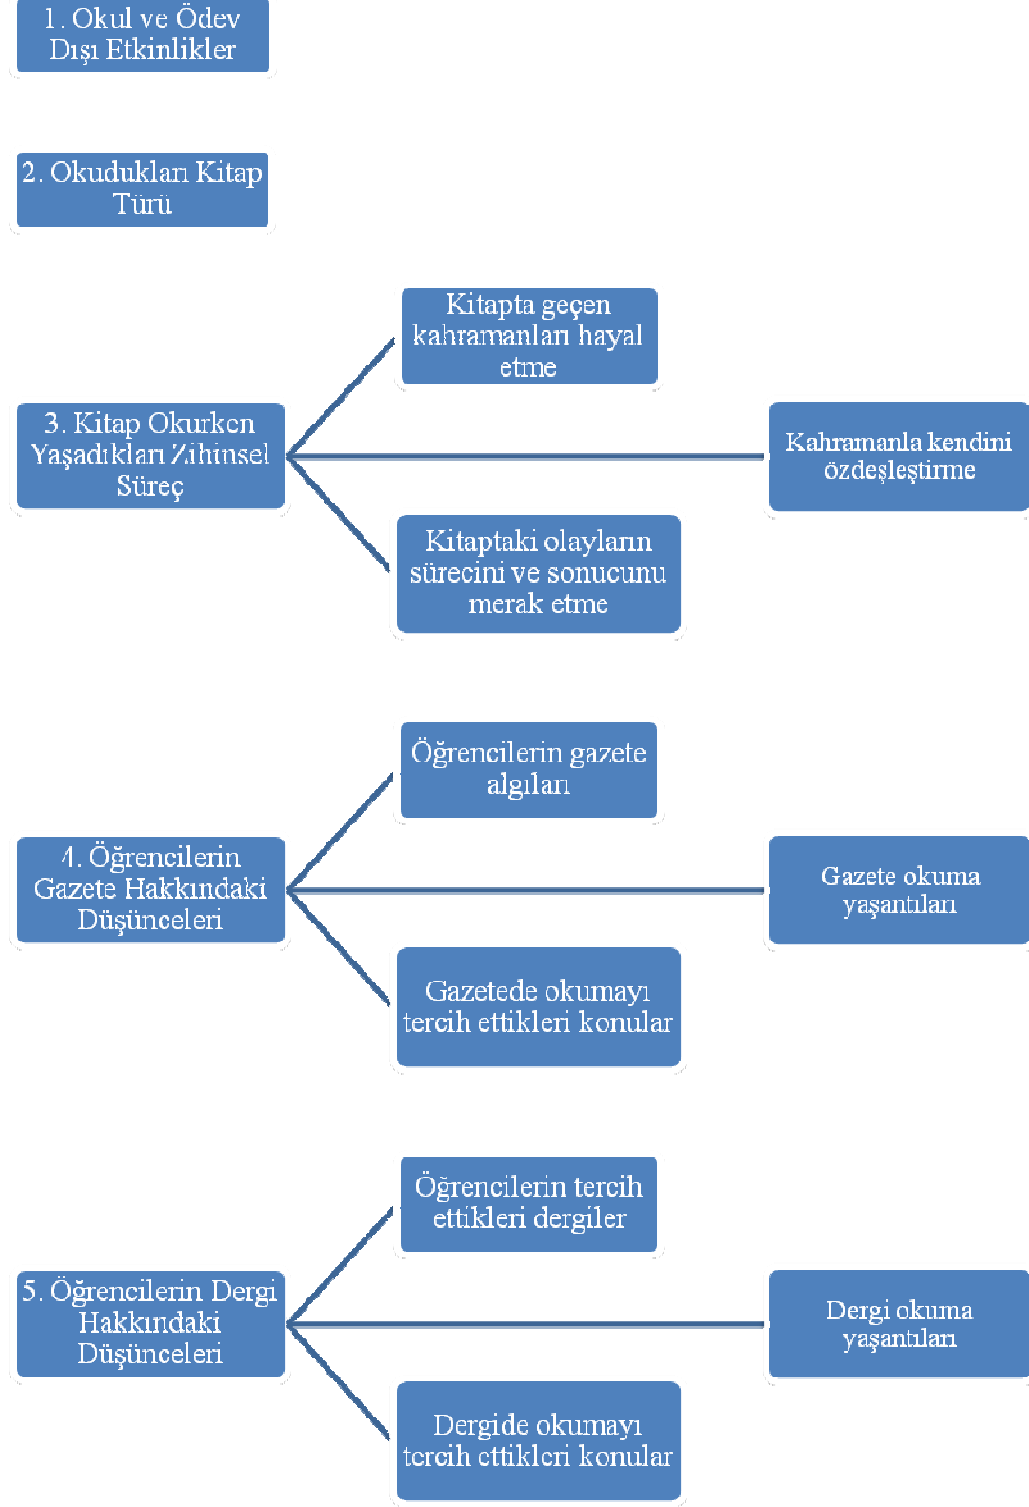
1. Okul ve Ödev Dışı Etkinlikler

2. Okudukları Kitap Türü

Kitapta geçen kahramanları hayal etme

3. Kitap Okurken Yaşadıkları Zihinsel Süreç

Kahramanla kendini özdeşleştirme

Kitaptaki olayların sürecini ve sonucunu merak etme

Öğrencilerin gazete algıları

4. Öğrencilerin Gazete Hakkındaki Düşünceleri

Gazete okuma yaşantıları

Gazetede okumayı tercih ettikleri konular

Öğrencilerin tercih ettikleri dergiler

5. Öğrencilerin Dergi Hakkındaki Düşünceleri

Dergi okuma yaşantıları

Dergide okumayı tercih ettikleri konular